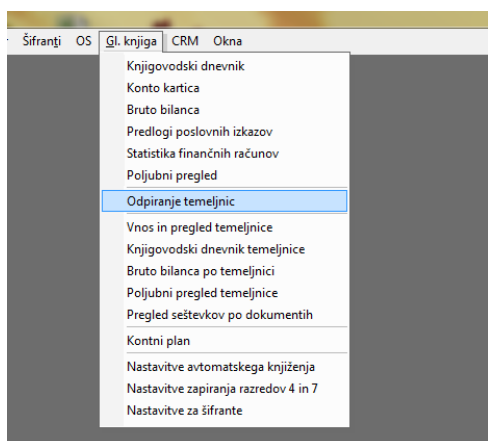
Šifranti OS Gl. knjiga CRM Okna

Knjigovodski dnevnik
Konto kartica
Bruto bilanca
Predlogi poslovnih izkazov
Statistika finančnih računov
Poljubni pregled

Odpiranje temeljnic

Vnos in pregled temeljnice
Knjigovodski dnevnik temeljnice
Bruto bilanca po temeljnici
Poljubni pregled temeljnice
Pregled seštevkov po dokumentih

Kontni plan

Nastavitve avtomatskega knjiženja
Nastavitve zapiranja razredov 4 in 7
Nastavitve za šifrante